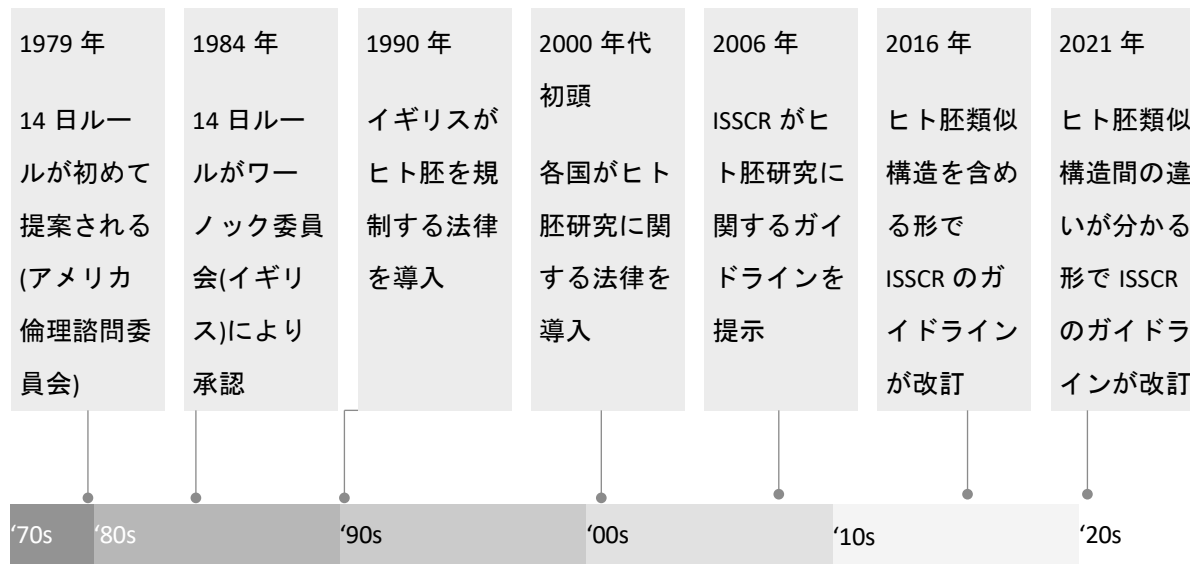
1979 年

14 日ルールが初めて提案される(アメリカ倫理諮問委員会)

1984 年

14 日ルールがワーノック委員会(イギリス)により承認

1990 年

イギリスがヒト胚を規制する法律を導入

2000 年代初頭

各国がヒト胚研究に関する法律を導入

2006 年

ISSCR がヒト胚研究に関するガイドラインを提示

2016 年

ヒト胚類似構造を含める形で ISSCR のガイドラインが改訂

2021 年

ヒト胚類似構造間の違いが分かる形で ISSCR のガイドラインが改訂

'70s

'80s

'90s

'00s

'10s

'20s